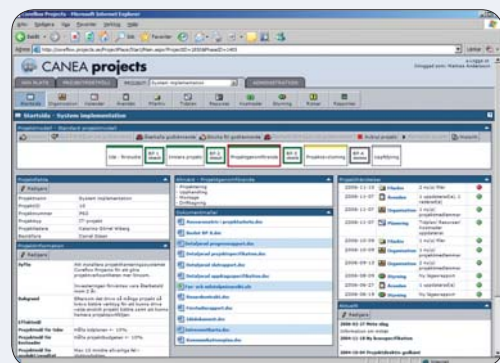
CANEA projects

MIN PLATS | PROJEKTPORTFÖLJ | PROJEKT System implementation | ADMINISTRATION

Startsida | Organisation | Kalender | Ärenden | Ritning | Tidplan | Resurser | Kvalitet | Styrning | Rollen | Rapporter

Startsida - System implementation

Projektmodell - Standard projektmodell

Idé - förstudie | BP-0 | Initiera projekt | BP-1 | Projektgenomförande | BP-2 | Projektavslutning | BP-3 | Uppföljning

Projektfakta
Projektnamn: System implementation
ProjektID: 15
Projektnummer: P02
Projektledare: IT-projekt
Beställare: Daniel Olsen

Projektinformation
Syfte
Bakgrund
Effektmål
Projektmål för tider
Projektmål för kostnader

Aktuell - Projektgenomförande
- Projektering
- Upphandling
- Montage
- Driftsättning

Dokumentmallar
Resursanalys - projektstarts.doc
Budget BP-0.doc
Detaljerad projektrapport.doc
Detaljerad projektspecifikation.doc
Detaljerad tidplan.doc
Detaljerad uppdragsspecifikation.doc
Ekonomi.doc
Beslutsmall.doc
Tjänsteinformation.doc
Intressentkarta.doc
Intressentkarta.doc

Projektdatum

Aktuellt
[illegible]